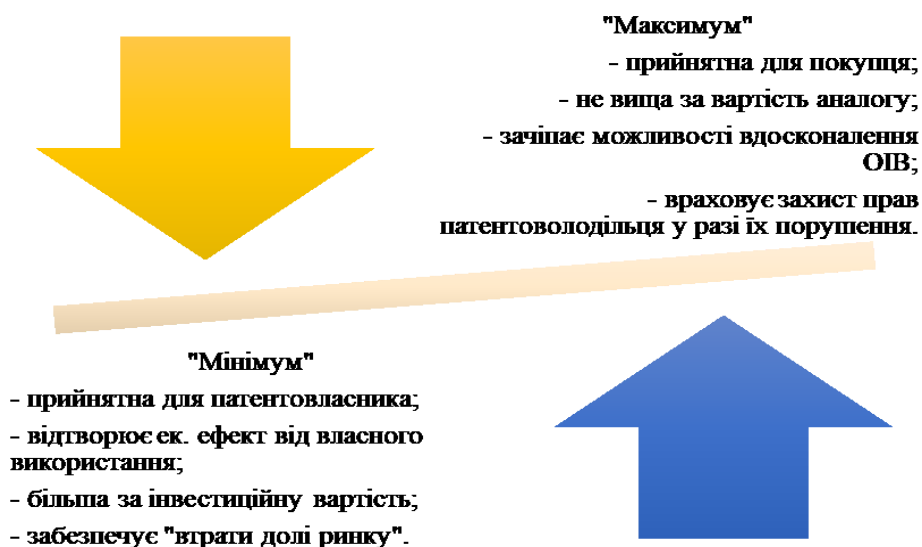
"Максимум"
- прийнятна для покупця;
- не вища за вартість аналогу;
- зачіпає можливості вдосконалення ОІВ;
- враховує захист прав патентоволодільця у разі їх порушення.

"Мінімум"
- прийнятна для патентовласника;
- відтворює ек. ефект від власного використання;
- більша за інвестиційну вартість;
- забезпечує "втрати долі ринку".